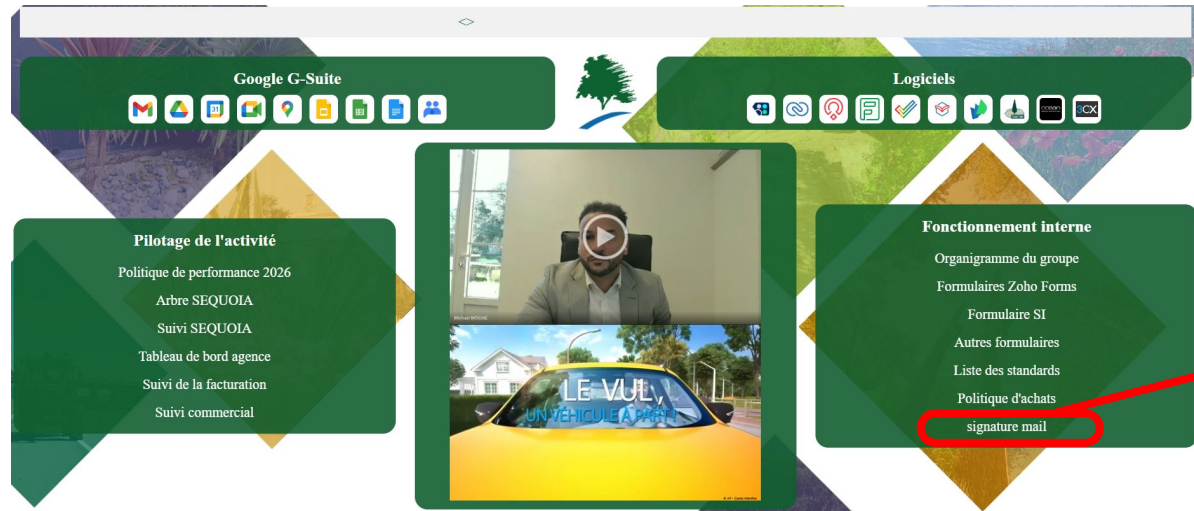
<>

Google G-Suite

Logiciels

Pilotage de l'activité

Politique de performance 2026

Arbre SEQUOIA

Suivi SEQUOIA

Tableau de bord agence

Suivi de la facturation

Suivi commercial

Michael MOGNE

LE VUL,
UN VÉHICULE À PART !

Fonctionnement interne

Organigramme du groupe

Formulaires Zoho Forms

Formulaire SI

Autres formulaires

Liste des standards

Politique d'achats

signature mail